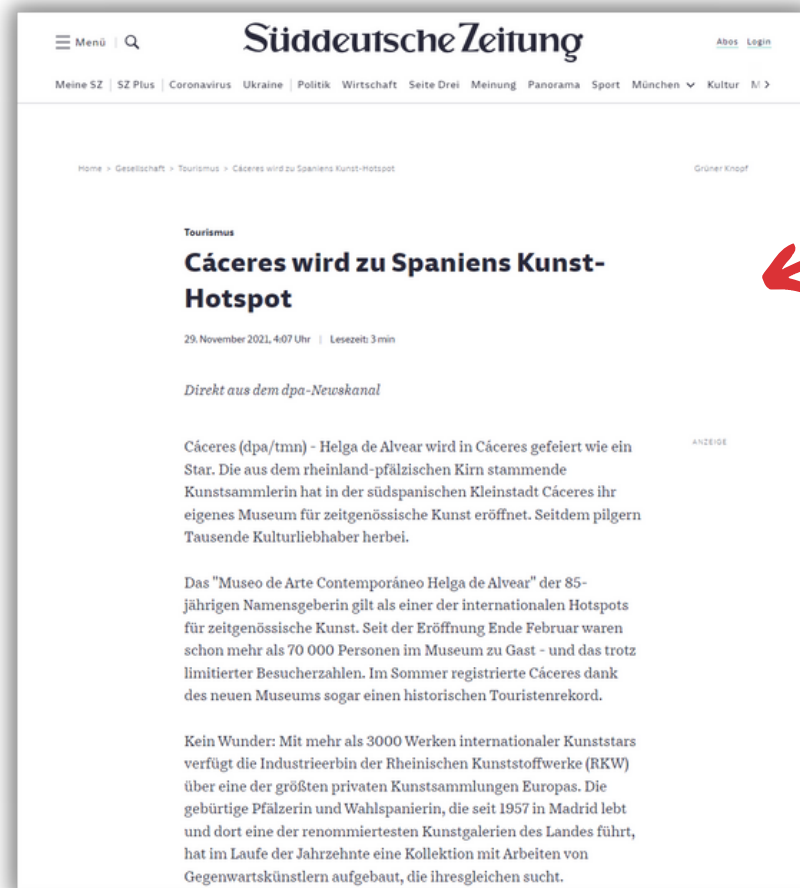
Menü

Süddeutsche Zeitung

Abos Login

Meine SZ | SZ Plus | Coronavirus Ukraine | Politik Wirtschaft Seite Drei Meinung Panorama Sport München Kultur M

Home > Gesellschaft > Tourismus > Cáceres wird zu Spaniens Kunst-Hotspot

Grüner Knopf

Tourismus

Cáceres wird zu Spaniens Kunst-Hotspot

29. November 2021, 4:07 Uhr | Lesezeit: 3 min

Direkt aus dem dpa-Newskanal

ANZEIGE

Cáceres (dpa/tmn) - Helga de Alvear wird in Cáceres gefeiert wie ein Star. Die aus dem rheinland-pfälzischen Kirn stammende Kunstsammlerin hat in der südspanischen Kleinstadt Cáceres ihr eigenes Museum für zeitgenössische Kunst eröffnet. Seitdem pilgern Tausende Kulturliebhaber herbei.

Das "Museo de Arte Contemporáneo Helga de Alvear" der 85-jährigen Namensgeberin gilt als einer der internationalen Hotspots für zeitgenössische Kunst. Seit der Eröffnung Ende Februar waren schon mehr als 70 000 Personen im Museum zu Gast - und das trotz limitierter Besucherzahlen. Im Sommer registrierte Cáceres dank des neuen Museums sogar einen historischen Touristenrekord.

Kein Wunder: Mit mehr als 3000 Werken internationaler Kunststars verfügt die Industrieerbin der Rheinischen Kunststoffwerke (RKW) über eine der größten privaten Kunstsammlungen Europas. Die gebürtige Pfälzerin und Wahlspanierin, die seit 1957 in Madrid lebt und dort eine der renommiertesten Kunstgalerien des Landes führt, hat im Laufe der Jahrzehnte eine Kollektion mit Arbeiten von Gegenwartskünstlern aufgebaut, die ihresgleichen sucht.